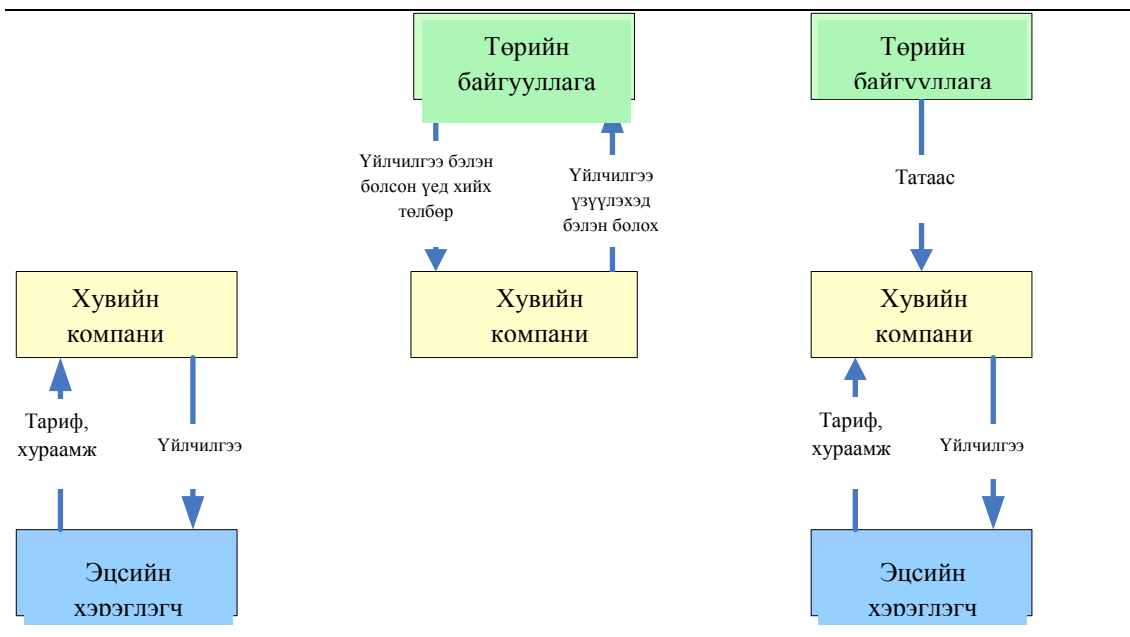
Төрийн байгууллага

Төрийн байгууллага

Үйлчилгээ бэлэн болсон үед хийх төлбөр

Үйлчилгээ үзүүлэхэд бэлэн болох

Татаас

Хувийн компани

Хувийн компани

Хувийн компани

Тариф, хураамж

Үйлчилгээ

Тариф, хураамж

Үйлчилгээ

Эцсийн хэрэглэгч

Эцсийн хэрэглэгч